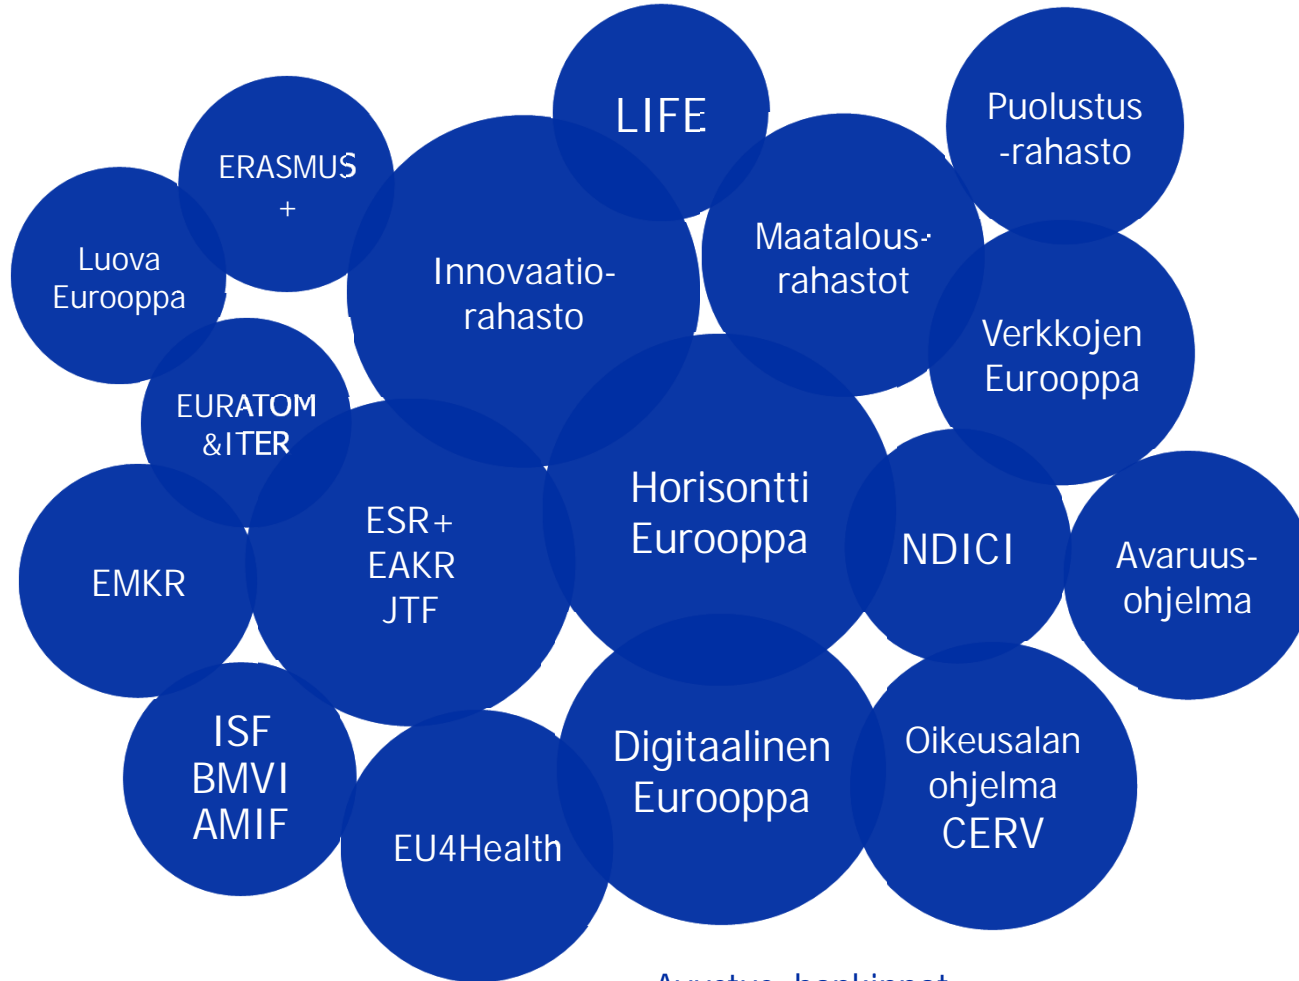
LIFE

Puolustus -rahasto

ERASMUS +

Luova Eurooppa

Innovaatio- rahasto

Maatalous- rahastot

Verkkojen Eurooppa

EURATOM &ITER

Horisontti Eurooppa

ESR+ EAKR JTF

NDICI

Avaruus- ohjelma

EMKR

ISF BMVI AMIF

Digitaalinen Eurooppa

Oikeusalan ohjelma CERV

EU4Health

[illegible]